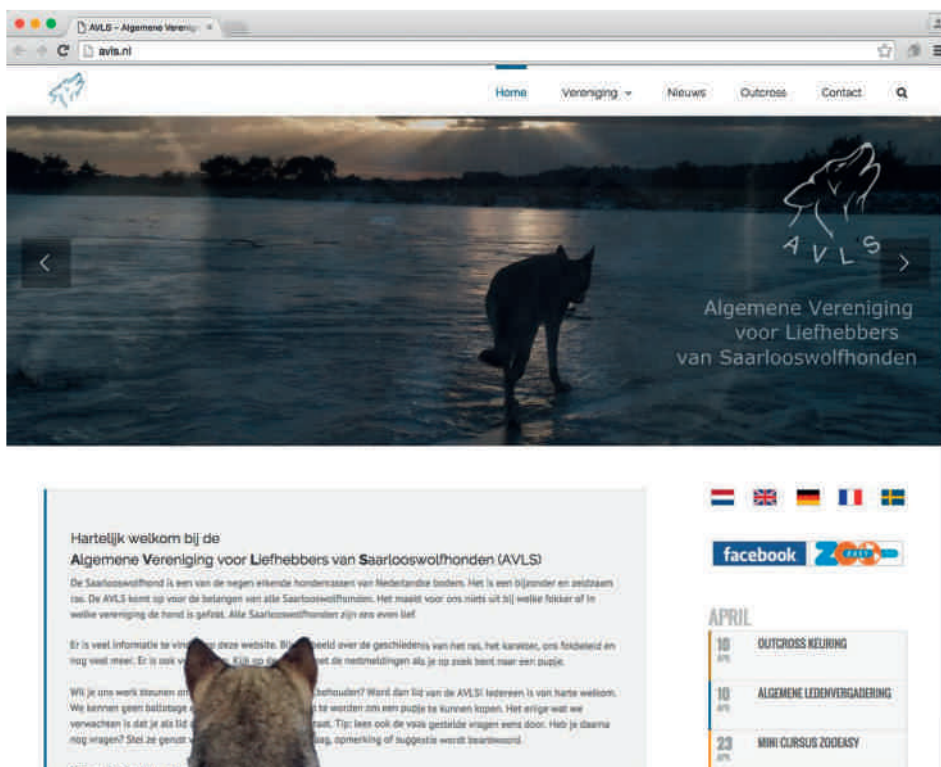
AVLS – Algemene Vereniging ×

avls.nl

Home Vereniging Nieuws Outcross Contact

AVLS

Algemene Vereniging voor Liefhebbers van Saarlooswolfhonden

Hartelijk welkom bij de
Algemene Vereniging voor Liefhebbers van Saarlooswolfhonden (AVLS)

De Saarlooswolfhond is een van de negen erkende hondenrassen van Nederlandse bodem. Het is een bijzonder en zeldzaam ras. De AVLS komt op voor de belangen van alle Saarlooswolfhonden. Het maakt voor ons niets uit bij welke fokker of in welke vereniging de hond is gefokt. Alle Saarlooswolfhonden zijn ons even lief.

Er is veel informatie te vin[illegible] deze website. Bi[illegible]eeld over de geschiedenis van het ras, het karakter, ons fokbeleid en nog veel meer. Er is ook v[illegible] Kijk op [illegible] et de nestmeldingen als je op zoek bent naar een pupje.

Wil je ons werk steunen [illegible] behouden? Word dan lid van de AVLS! Iedereen is van harte welkom. We kennen geen ballotage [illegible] te worden om een pupje te kunnen kopen. Het enige wat we verwachten is dat je als lid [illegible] raad. Tip: lees ook de vaak gestelde vragen eens door. Heb je daarna nog vragen? Stel ze gerust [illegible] ag, opmerking of suggestie wordt beantwoord.

facebook

APRIL

10 APR OUTCROSS KEURING

10 APR ALGEMENE LEDENVERGADERING

23 APR MINI CURSUS ZOOEASY